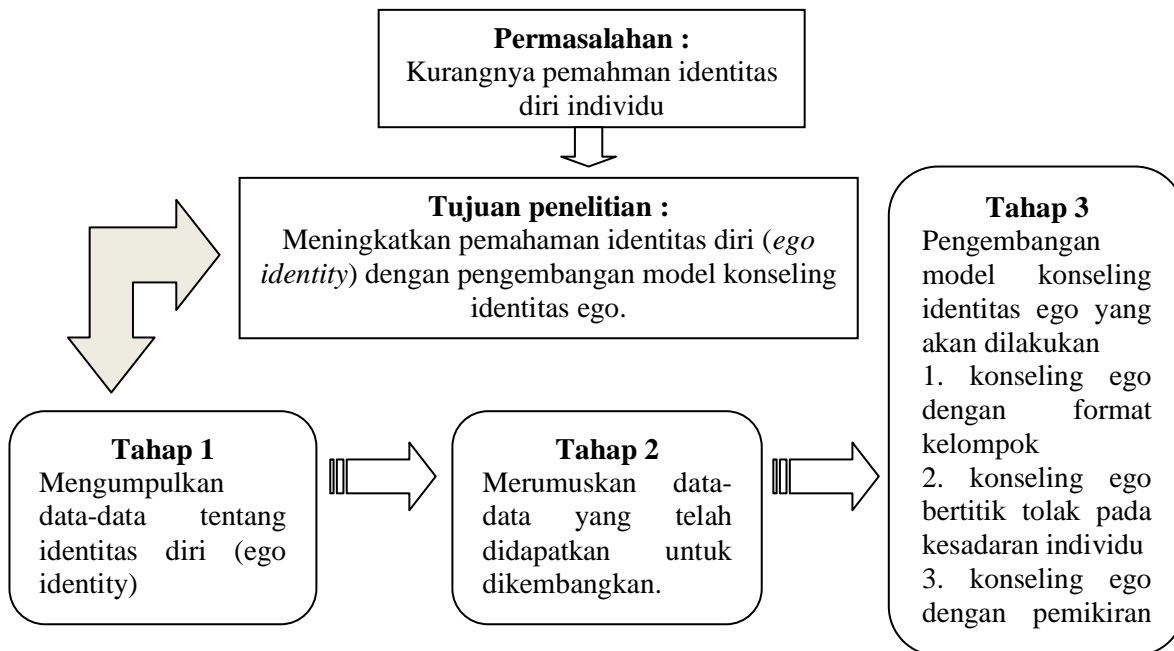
**Permasalahan :**
Kurangnya pemahman identitas diri individu

**Tujuan penelitian :**
Meningkatkan pemahaman identitas diri (*ego identity*) dengan pengembangan model konseling identitas ego.

**Tahap 1**
Mengumpulkan data-data tentang identitas diri (ego identity)

**Tahap 2**
Merumuskan data-data yang telah didapatkan untuk dikembangkan.

**Tahap 3**
Pengembangan model konseling identitas ego yang akan dilakukan
1. konseling ego dengan format kelompok
2. konseling ego bertitik tolak pada kesadaran individu
3. konseling ego dengan pemikiran